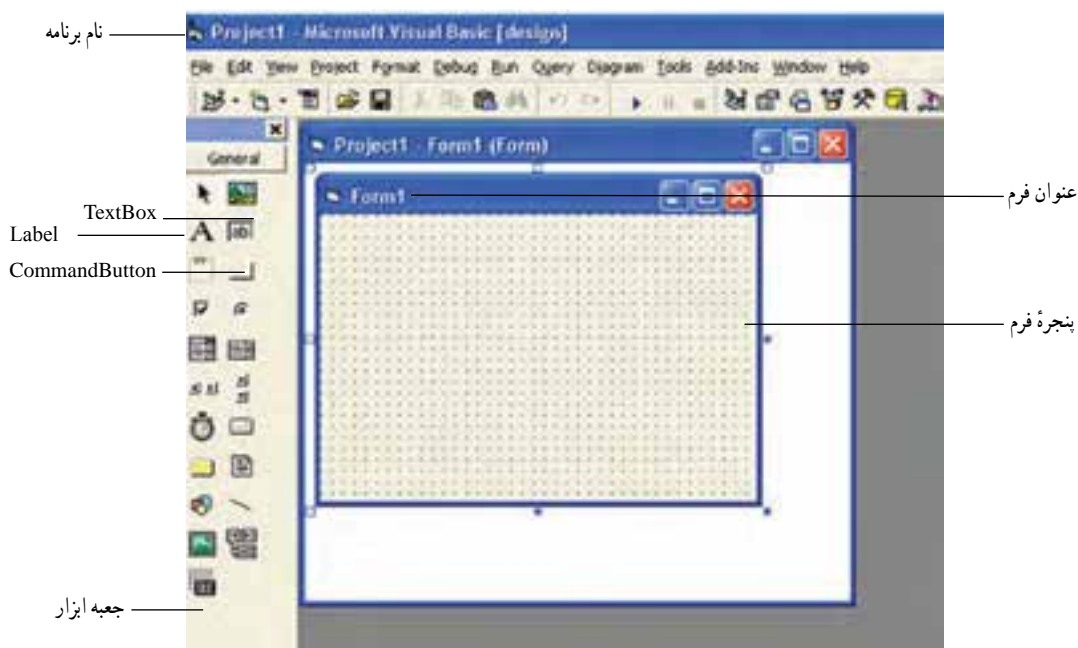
نام برنامه
Project1 - Microsoft Visual Basic [design]
File Edit View Project Format Debug Run Query Diagram Tools Add-Ins Window Help
General
Project1 - Form1 (Form)
Form1
TextBox
Label
CommandButton
عنوان فرم
پنجرهٔ فرم
جعبه ابزار